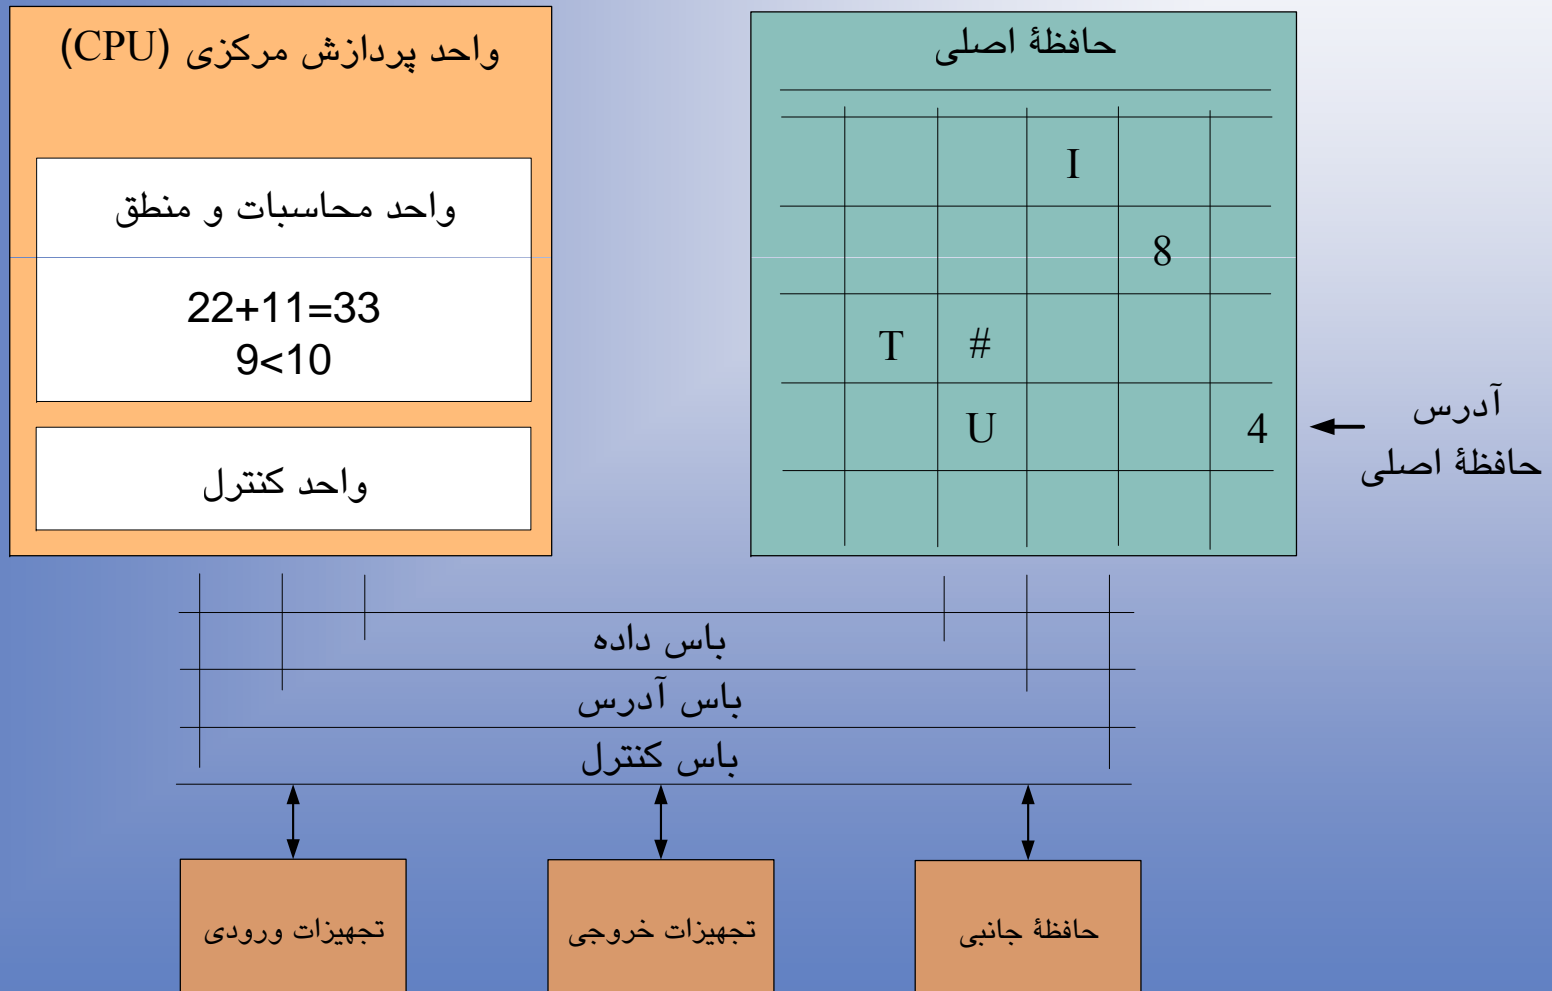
واحد پردازش مرکزی (CPU)

واحد محاسبات و منطق

22+11=33
9<10

واحد کنترل

حافظهٔ اصلی

| | | | | |
|---|---|---|---|---|
| | | I | | |
| | | | 8 | |
| T | # | | | |
| | U | | | 4 |
| | | | | |

آدرس
حافظهٔ اصلی

باس داده
باس آدرس
باس کنترل

تجهیزات ورودی

تجهیزات خروجی

حافظهٔ جانبی